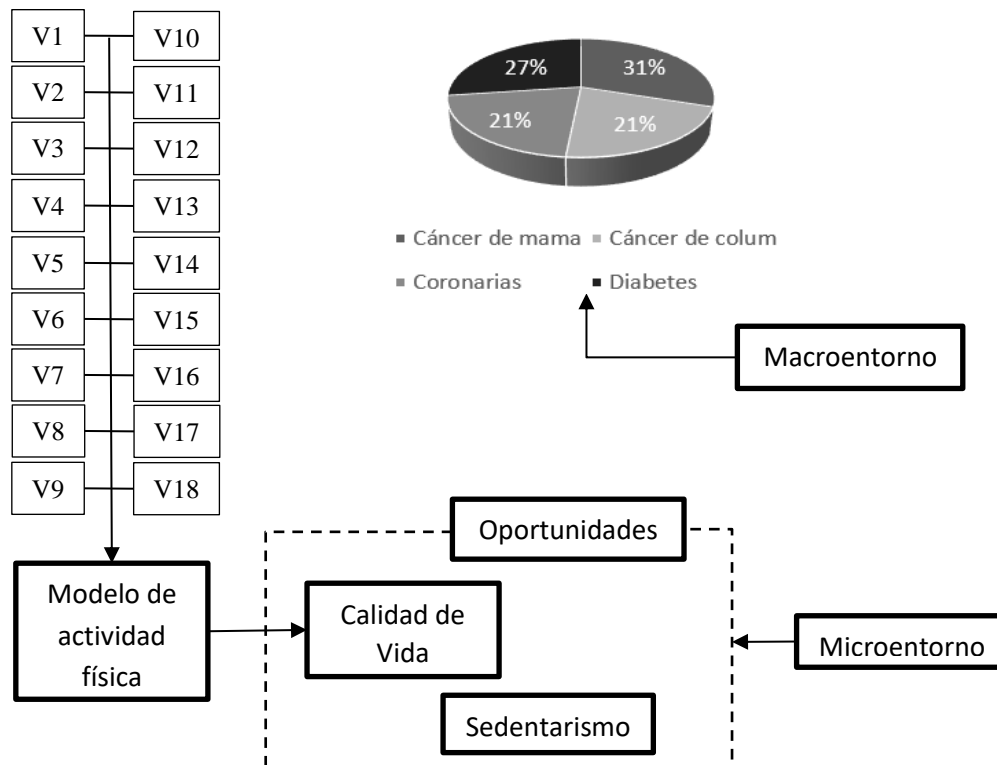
V1
V10
V2
V11
V3
V12
V4
V13
V5
V14
V6
V15
V7
V16
V8
V17
V9
V18

27%
31%
21%
21%

Cáncer de mama
Cáncer de colum
Coronarias
Diabetes

Macroentorno

Oportunidades

Modelo de actividad física

Calidad de Vida

Microentorno

Sedentarismo